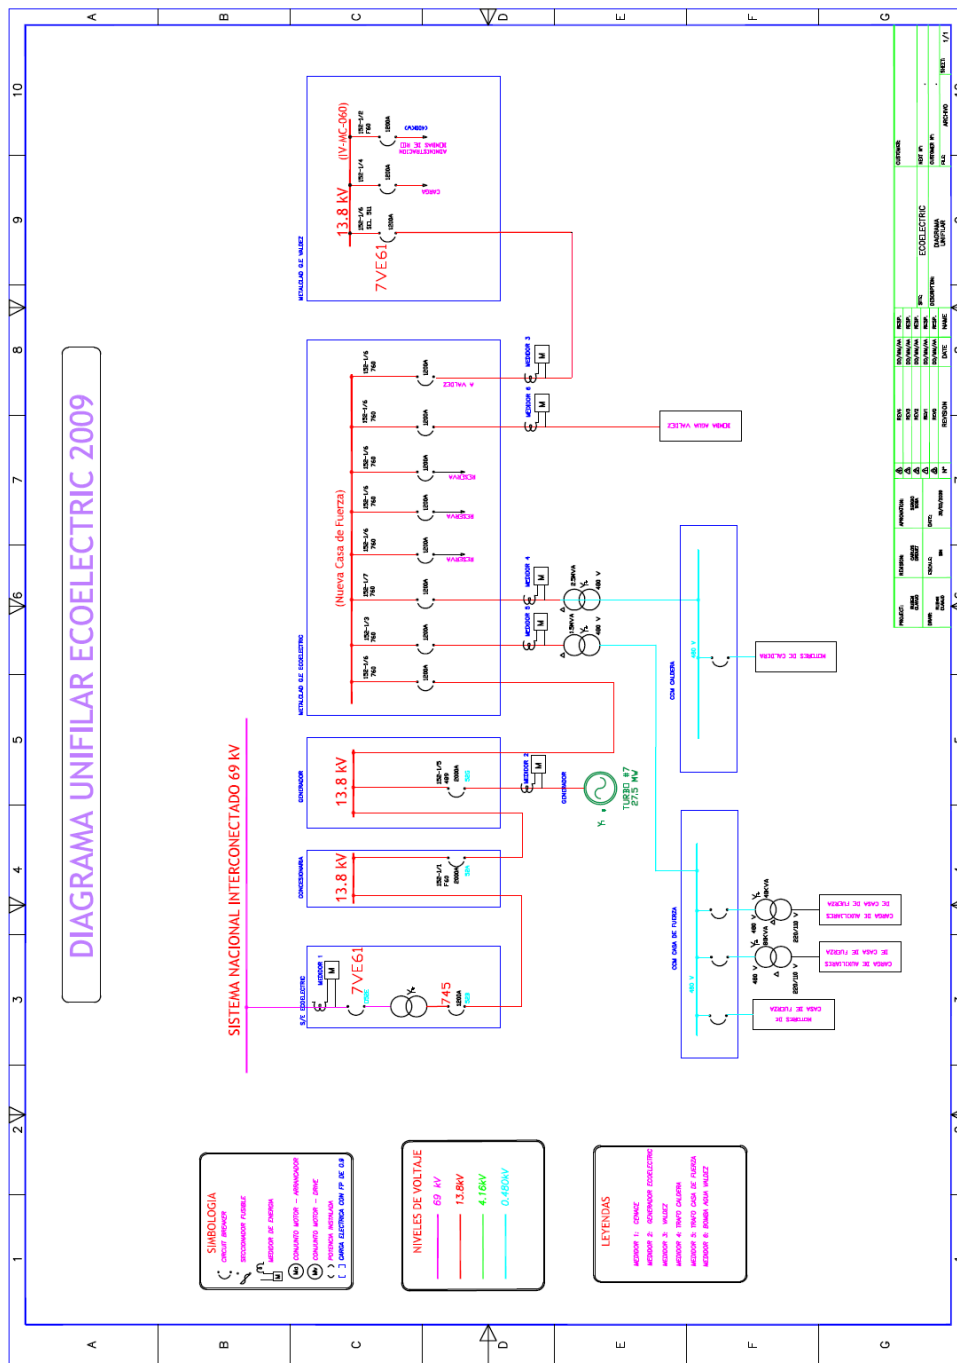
DIAGRAMA UNIFILAR ECOELECTRIC 2009

SISTEMA NACIONAL INTERCONECTADO 69 kV

S/E ECOELECTRIC
MEDIDOR 1
7VE61
745

CONCESIONARIA
13.8 kV

GENERADOR
13.8 kV
MEDIDOR 2
GENERADOR
TURBO #7
27,5 MV

METALCLAD G.E ECOELECTRIC
(Nueva Casa de Fuerza)
RESERVA
RESERVA
RESERVA
A VALDEZ
MEDIDOR 3
MEDIDOR 4
MEDIDOR 5
MEDIDOR 6
BOMBA AGUA VALDEZ

METALCLAD G.E VALDEZ
13.8 kV
(IV-MC-060)
7VE61
CARGA
ADMINISTRACION BOMBAS DE RIO

CCM CALDERA
480 V
MOTORES DE CALDERA

CCM CASA DE FUERZA
480 V
CARGA DE AUXILIARES DE CASA DE FUERZA
CARGA DE AUXILIARES DE CASA DE FUERZA
MOTORES DE CASA DE FUERZA

SIMBOLOGIA
CIRCUIT BREAKER
SECCIONADOR FUSIBLE
MEDIDOR DE ENERGIA
CONJUNTO MOTOR – ARRANCADOR
CONJUNTO MOTOR – DRIVE
POTENCIA INSTALADA
CARGA ELECTRICA CON FP DE 0.8

NIVELES DE VOLTAJE
69 kV
13.8kV
4.16kV
0.480kV

LEYENDAS
MEDIDOR 1: CENACE
MEDIDOR 2: GENERADOR ECOELECTRIC
MEDIDOR 3: VALDEZ
MEDIDOR 4: TRAFO CALDERA
MEDIDOR 5: TRAFO CASA DE FUERZA
MEDIDOR 6: BOMBA AGUA VALDEZ

ECOELECTRIC
DIAGRAMA UNIFILAR
REVISION
1/1

A B C D E F G
1 2 3 4 5 6 7 8 9 10